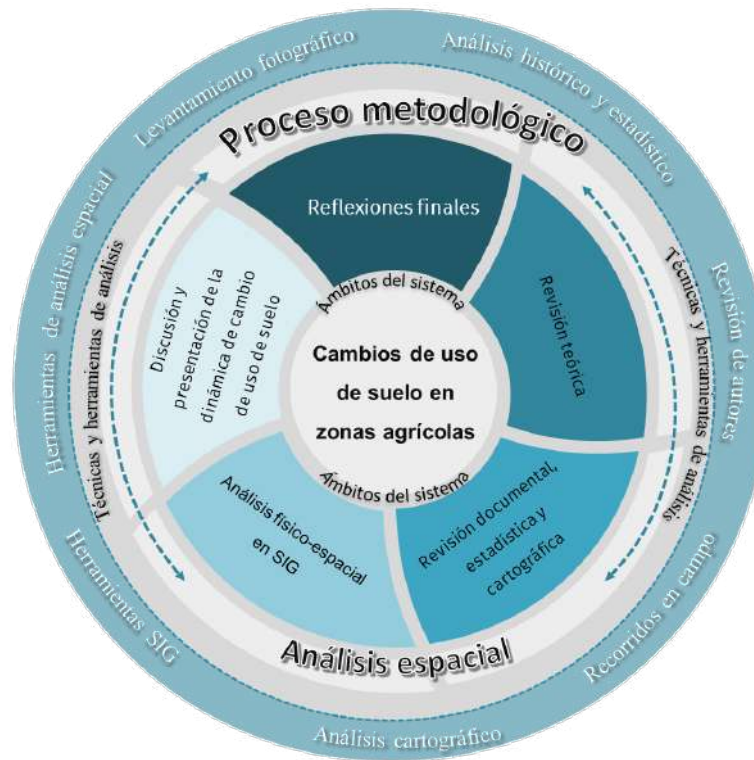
Levantamiento fotográfico

Análisis histórico y estadístico

Revisión de autores

Recorridos en campo

Análisis cartográfico

Herramientas SIG

Herramientas de análisis espacial

Proceso metodológico

Técnicas y herramientas de análisis

Técnicas y herramientas de análisis

Reflexiones finales

Revisión teórica

Revisión documental, estadística y cartográfica

Análisis físico-espacial en SIG

Discusión y presentación de la dinámica de cambio de uso de suelo

Ámbitos del sistema

Cambios de uso de suelo en zonas agrícolas

Ámbitos del sistema

Análisis espacial